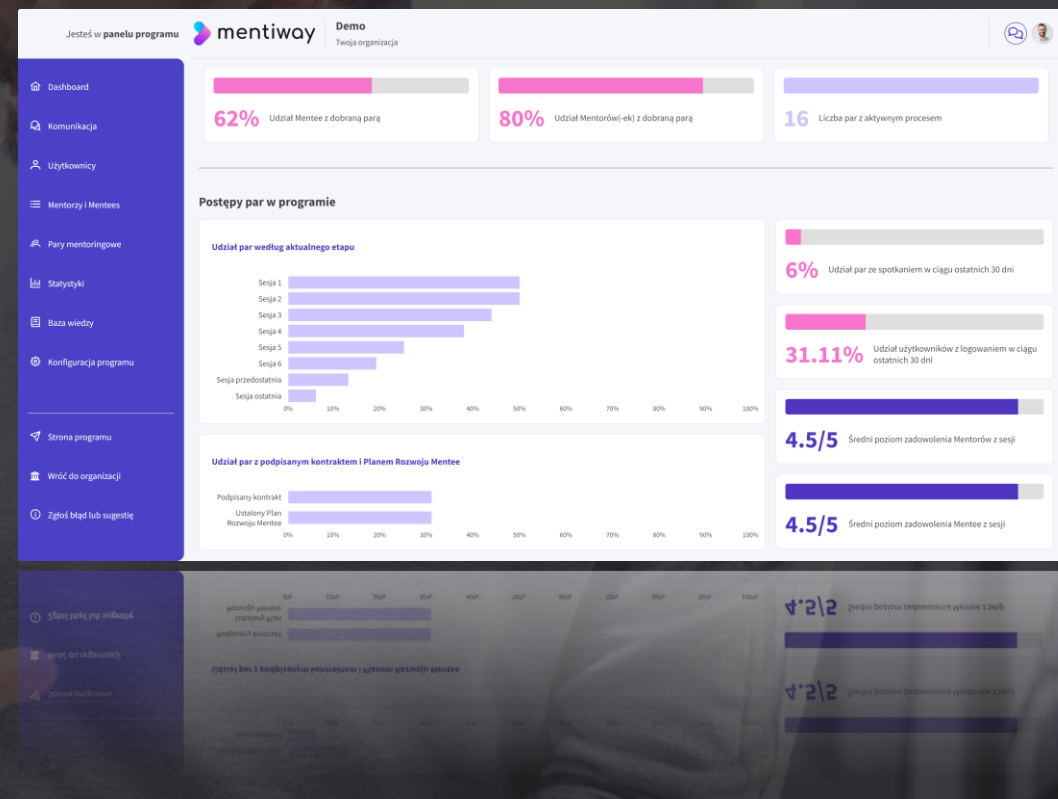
Jesteś w **panelu programu** mentiway Demo Twoja organizacja

Dashboard
Komunikacja
Użytkownicy
Mentorzy i Mentees
Pary mentoringowe
Statystyki
Baza wiedzy
Konfiguracja programu

Strona programu
Wróć do organizacji
Zgłoś błąd lub sugestię

62% Udział Mentee z dobraną parą

80% Udział Mentorów(-ek) z dobraną parą

16 Liczba par z aktywnym procesem

Postępy par w programie

Udział par według aktualnego etapu

Sesja 1
Sesja 2
Sesja 3
Sesja 4
Sesja 5
Sesja 6
Sesja przedostatnia
Sesja ostatnia

0% 10% 20% 30% 40% 50% 60% 70% 80% 90% 100%

6% Udział par ze spotkaniem w ciągu ostatnich 30 dni

31.11% Udział użytkowników z logowaniem w ciągu ostatnich 30 dni

4.5/5 Średni poziom zadowolenia Mentorów z sesji

Udział par z podpisanym kontraktem i Planem Rozwoju Mentee

Podpisany kontrakt
Ustalony Plan Rozwoju Mentee

0% 10% 20% 30% 40% 50% 60% 70% 80% 90% 100%

4.5/5 Średni poziom zadowolenia Mentee z sesji